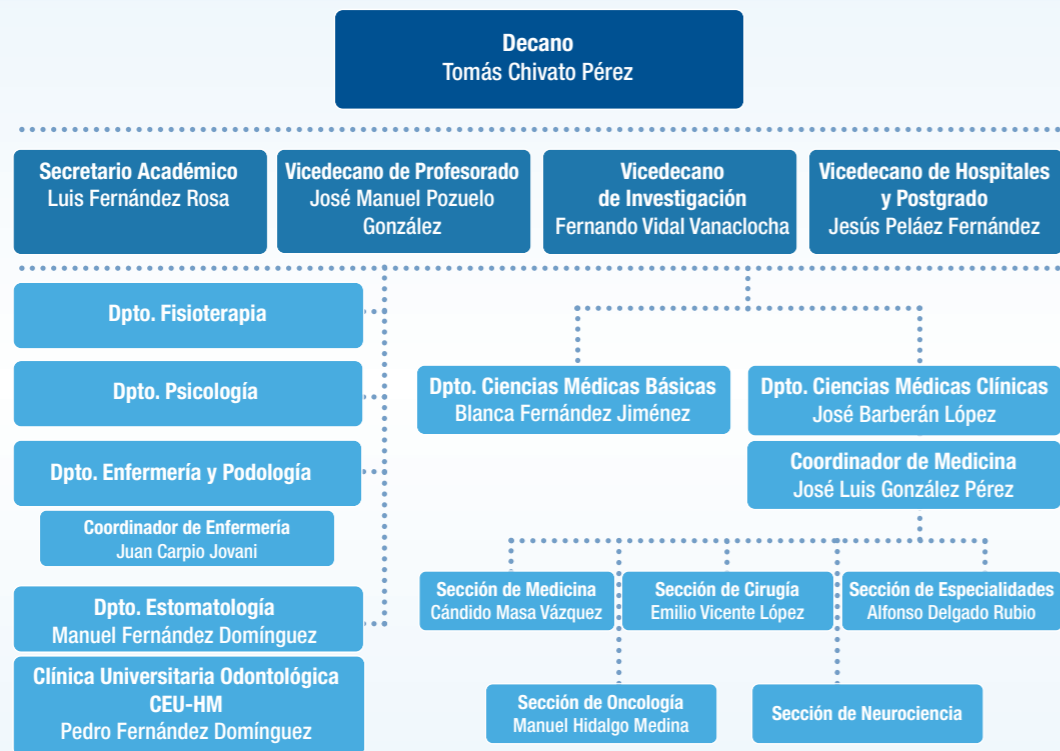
Decano
Tomás Chivato Pérez

Secretario Académico
Luis Fernández Rosa

Vicedecano de Profesorado
José Manuel Pozuelo González

Vicedecano de Investigación
Fernando Vidal Vanaclocha

Vicedecano de Hospitales y Postgrado
Jesús Peláez Fernández

Dpto. Fisioterapia

Dpto. Psicología

Dpto. Enfermería y Podología

Coordinador de Enfermería
Juan Carpio Jovani

Dpto. Estomatología
Manuel Fernández Domínguez

Clínica Universitaria Odontológica CEU-HM
Pedro Fernández Domínguez

Dpto. Ciencias Médicas Básicas
Blanca Fernández Jiménez

Dpto. Ciencias Médicas Clínicas
José Barberán López

Coordinador de Medicina
José Luis González Pérez

Sección de Medicina
Cándido Masa Vázquez

Sección de Cirugía
Emilio Vicente López

Sección de Especialidades
Alfonso Delgado Rubio

Sección de Oncología
Manuel Hidalgo Medina

Sección de Neurociencia